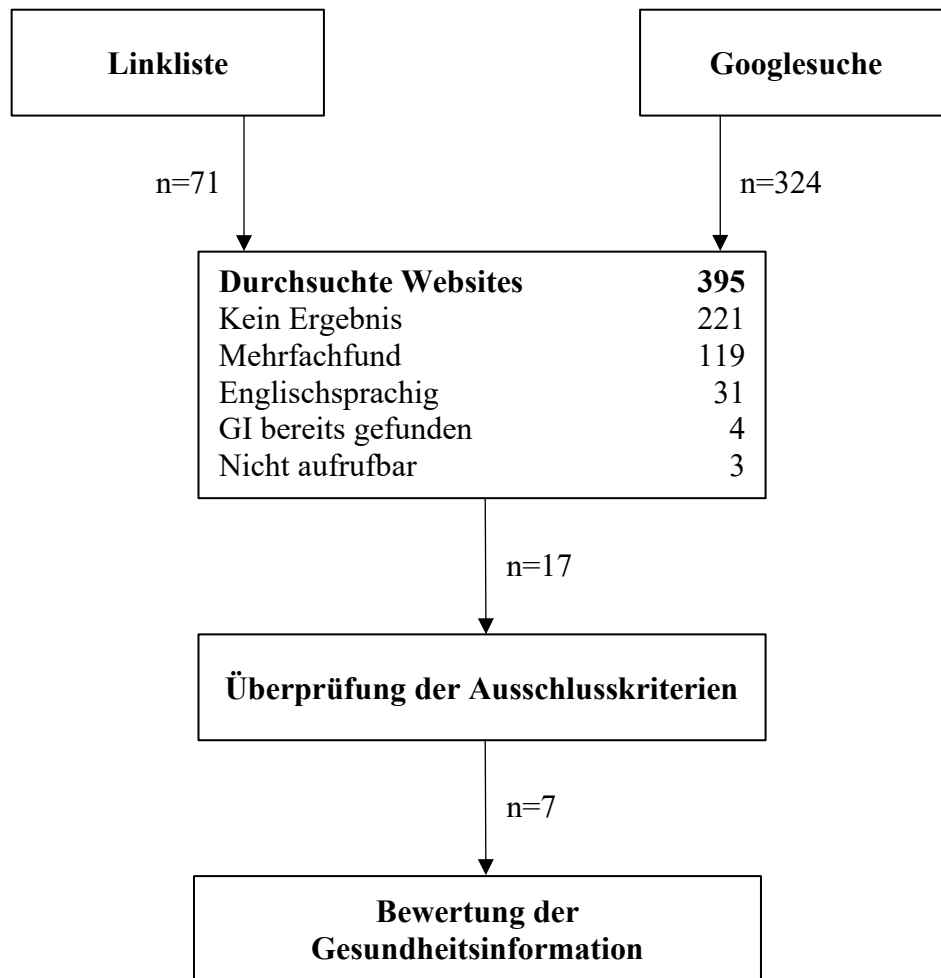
Linkliste

Googlesuche

n=71

n=324

| Durchsuchte Websites | 395 |
|---|---|
| Kein Ergebnis | 221 |
| Mehrfachfund | 119 |
| Englischsprachig | 31 |
| GI bereits gefunden | 4 |
| Nicht aufrufbar | 3 |

n=17

Überprüfung der Ausschlusskriterien

n=7

Bewertung der Gesundheitsinformation